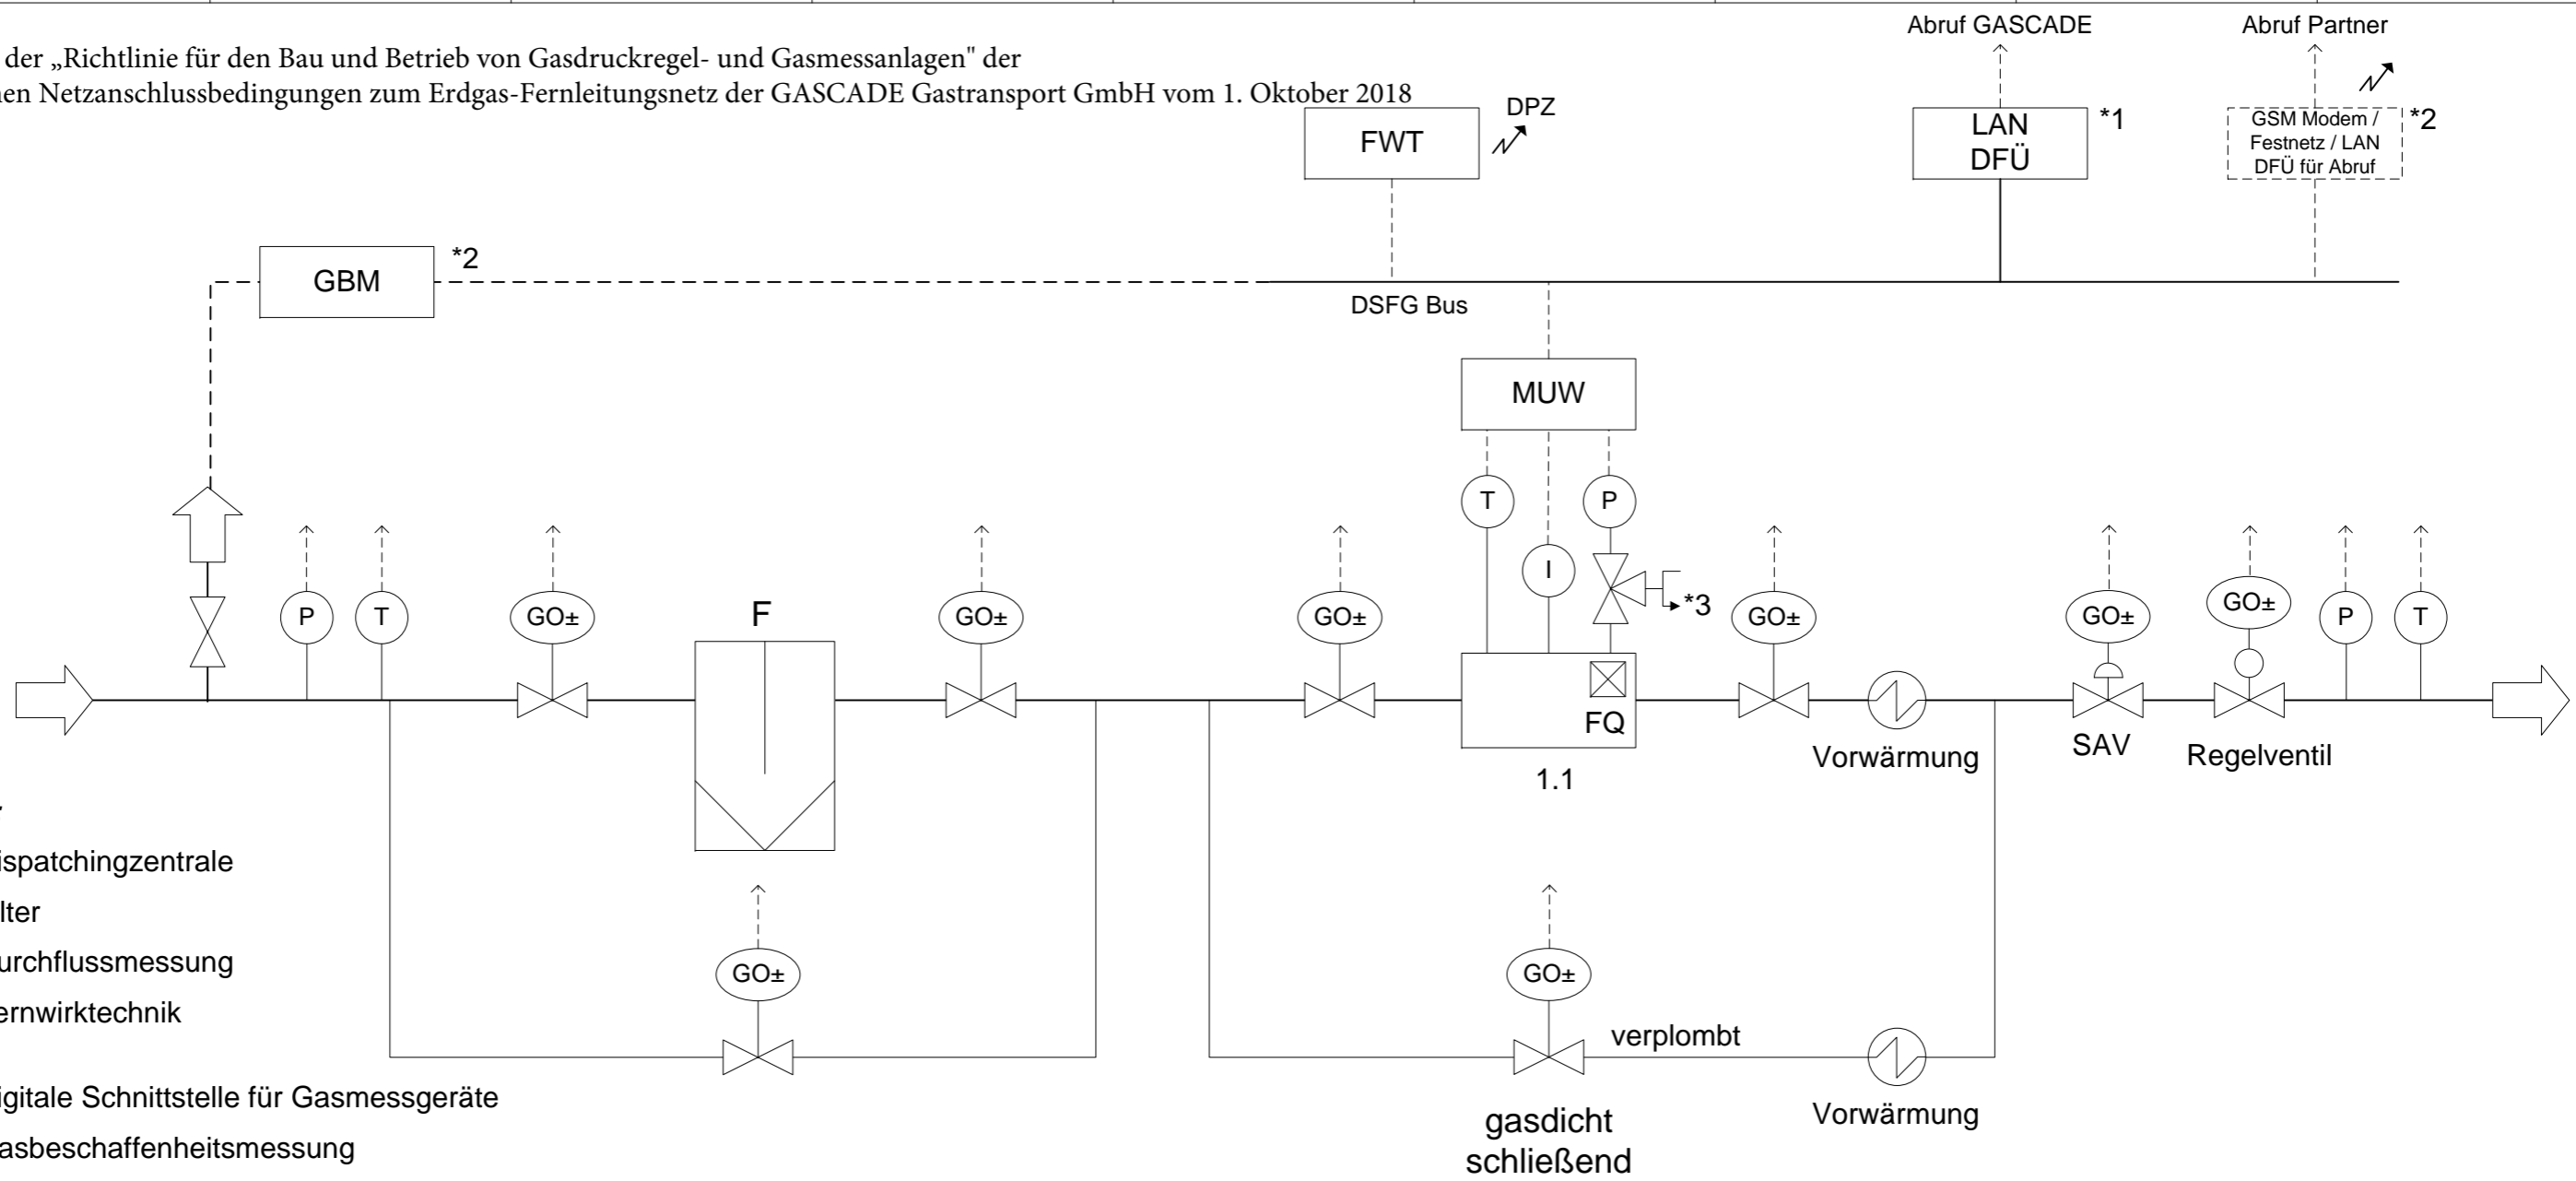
der „Richtlinie für den Bau und Betrieb von Gasdruckregel- und Gasmessanlagen" der
en Netzanschlussbedingungen zum Erdgas-Fernleitungsnetz der GASCADE Gastransport GmbH vom 1. Oktober 2018

Abruf GASCADE

Abruf Partner

FWT

DPZ

LAN
DFÜ

*1

GSM Modem / Festnetz / LAN DFÜ für Abruf

*2

GBM

*2

DSFG Bus

MUW

T

P

I

*3

P

T

GO±

F

GO±

GO±

GO±

GO±

GO±

P

T

FQ

1.1

Vorwärmung

SAV

Regelventil

GO±

GO±

verplombt

gasdicht
schließend

Vorwärmung

ispatchingzentrale

lter

urchflussmessung

ernwirktechnik

igitale Schnittstelle für Gasmessgeräte

asbeschaffenheitsmessung